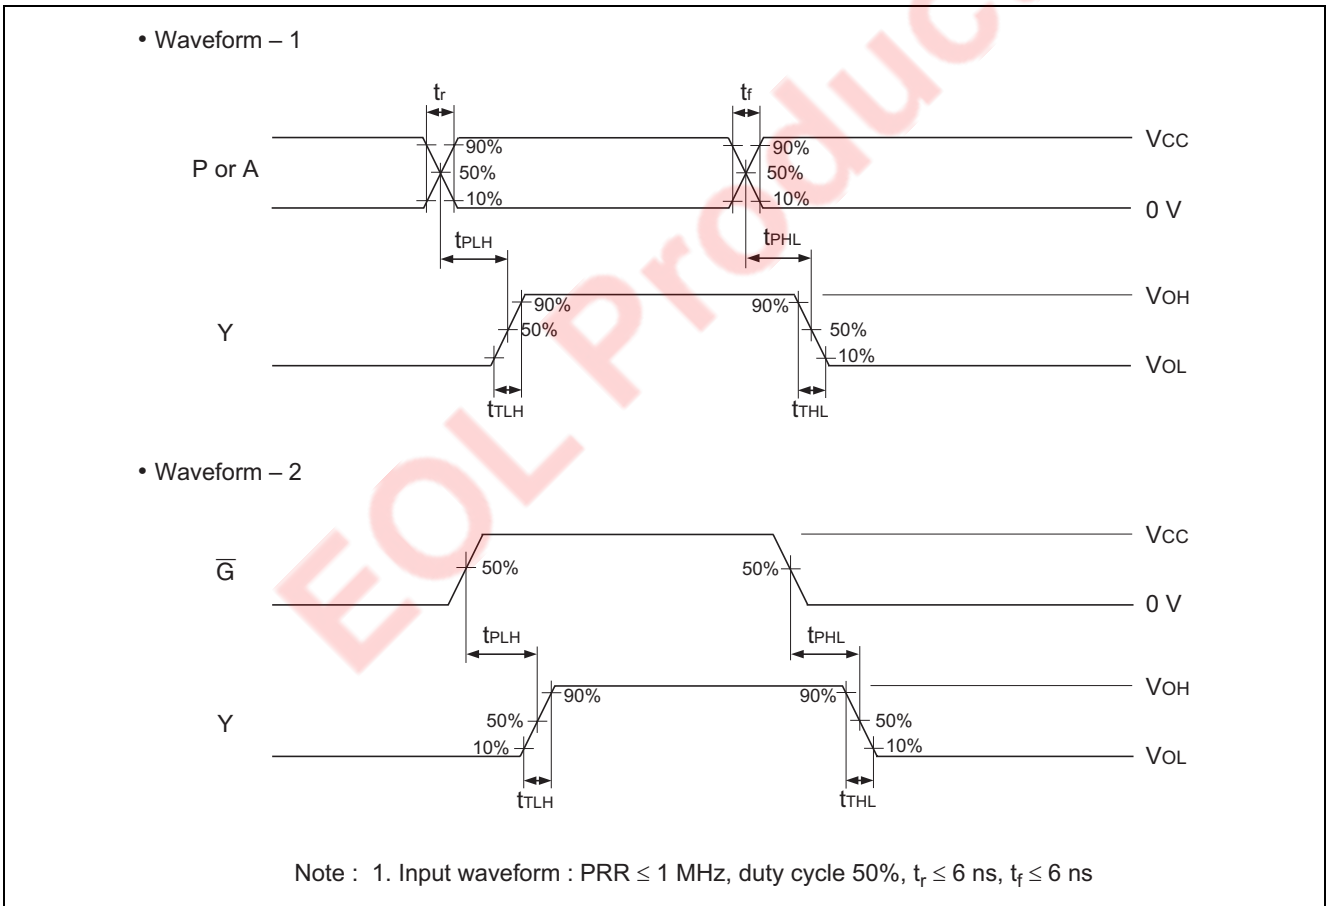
• Waveform – 1

$t_r$

$t_f$

P or A

90%
50%
10%

90%
50%
10%

Vcc

0 V

$t_{PLH}$

$t_{PHL}$

Y

90%
50%

90%
50%
10%

VOH

VOL

$t_{TLH}$

$t_{THL}$

• Waveform – 2

$\overline{G}$

50%

50%

Vcc

0 V

$t_{PLH}$

$t_{PHL}$

Y

90%
50%
10%

90%
50%
10%

VOH

VOL

$t_{TLH}$

$t_{THL}$

EOL Produc

Note : 1. Input waveform : PRR $\leq$ 1 MHz, duty cycle 50%, $t_r \leq 6$ ns, $t_f \leq 6$ ns